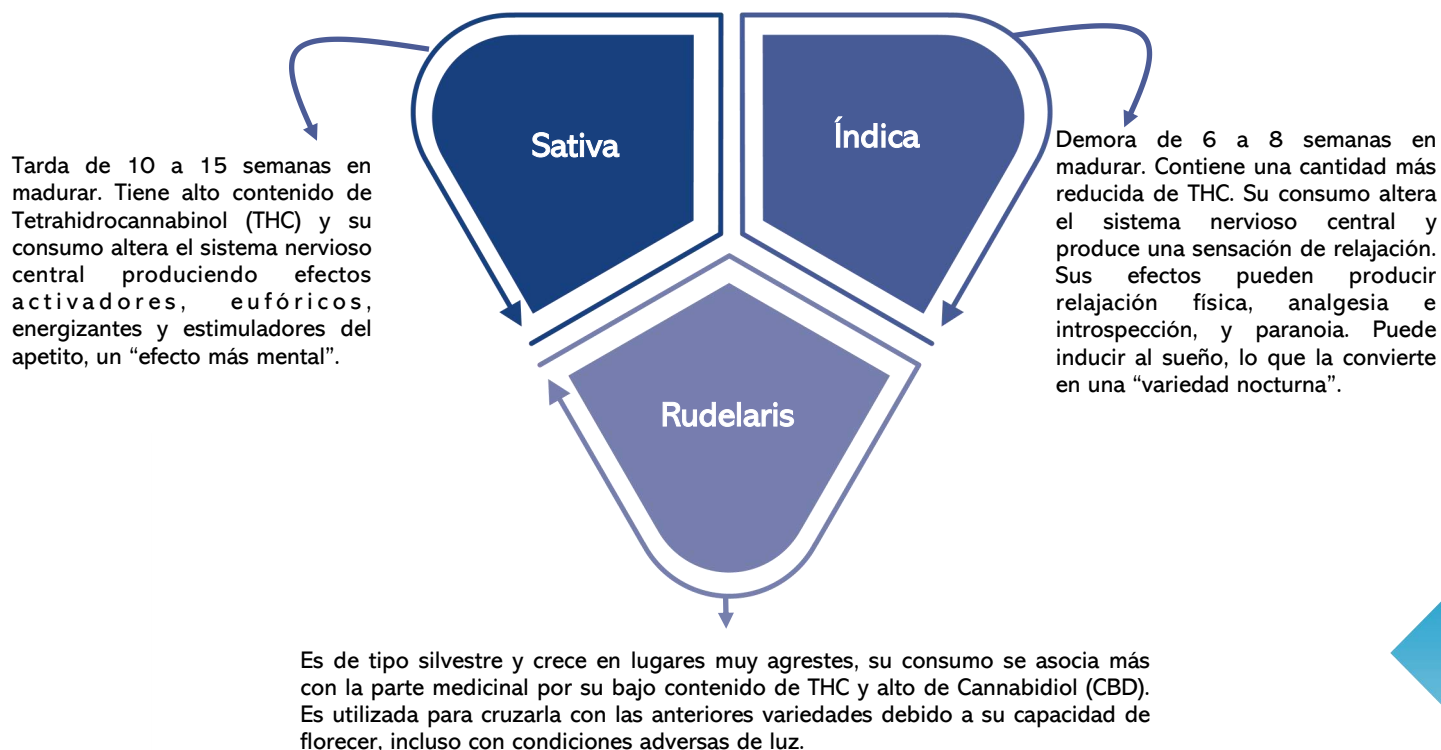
Sativa

Índica

Rudelaris

Tarda de 10 a 15 semanas en madurar. Tiene alto contenido de Tetrahidrocannabinol (THC) y su consumo altera el sistema nervioso central produciendo efectos activadores, eufóricos, energizantes y estimuladores del apetito, un “efecto más mental”.

Demora de 6 a 8 semanas en madurar. Contiene una cantidad más reducida de THC. Su consumo altera el sistema nervioso central y produce una sensación de relajación. Sus efectos pueden producir relajación física, analgesia e introspección, y paranoia. Puede inducir al sueño, lo que la convierte en una “variedad nocturna”.

Es de tipo silvestre y crece en lugares muy agrestes, su consumo se asocia más con la parte medicinal por su bajo contenido de THC y alto de Cannabidiol (CBD). Es utilizada para cruzarla con las anteriores variedades debido a su capacidad de florecer, incluso con condiciones adversas de luz.